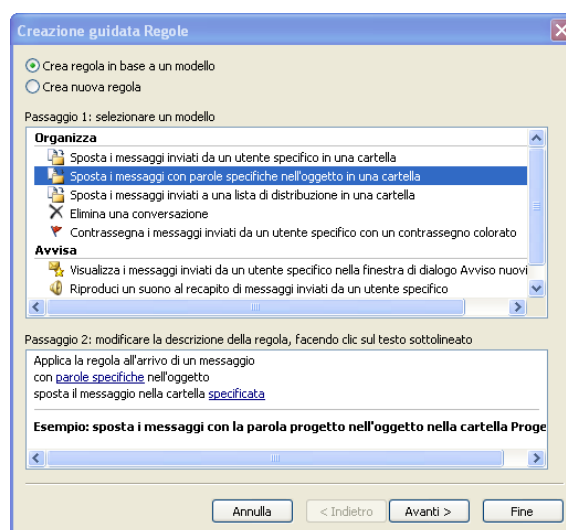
Creazione guidata Regole

Crea regola in base a un modello
Crea nuova regola

Passaggio 1: selezionare un modello

Organizza
Sposta i messaggi inviati da un utente specifico in una cartella
Sposta i messaggi con parole specifiche nell'oggetto in una cartella
Sposta i messaggi inviati a una lista di distribuzione in una cartella
Elimina una conversazione
Contrassegna i messaggi inviati da un utente specifico con un contrassegno colorato
Avvisa
Visualizza i messaggi inviati da un utente specifico nella finestra di dialogo Avviso nuovi
Riproduci un suono al recapito di messaggi inviati da un utente specifico

Passaggio 2: modificare la descrizione della regola, facendo clic sul testo sottolineato

Applica la regola all'arrivo di un messaggio
con parole specifiche nell'oggetto
sposta il messaggio nella cartella specificata

Esempio: sposta i messaggi con la parola progetto nell'oggetto nella cartella Proge

Annulla | < Indietro | Avanti > | Fine